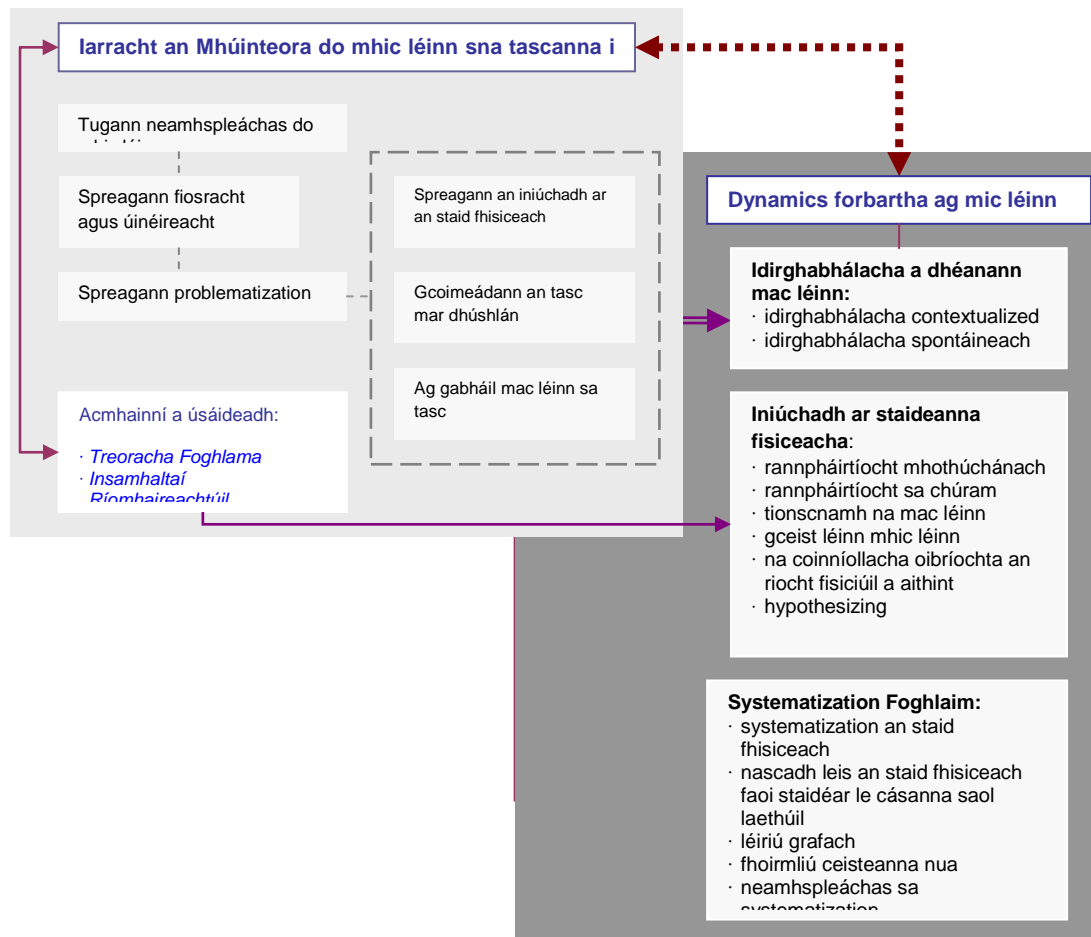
Iarracht an Mhúinteora do mhic léinn sna tascanna i

Tugann neamhspleáchas do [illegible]

Spreagann fiosracht agus úinéireacht

Spreagann problematization

Spreagann an iniúchadh ar an staid fhisiceach

Gcoimeádann an tasc mar dhúshlán

Ag gabháil mac léinn sa tasc

Acmhainní a úsáideadh:

· Treoracha Foghlama
· Insamhaltaí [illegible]

Dynamics forbartha ag mic léinn

Idirghabhálacha a dhéanann mac léinn:
· idirghabhálacha contextualized
· idirghabhálacha spontáineach

Iniúchadh ar staideanna fisiceacha:
· rannpháirtíocht mhothúchánach
· rannpháirtíocht sa chúram
· tionscnamh na mac léinn
· gceist léinn mhic léinn
· na coinníollacha oibríochta an riocht fisiciúil a aithint
· hypothesizing

Systematization Foghlaim:
· systematization an staid fhisiceach
· nascadh leis an staid fhisiceach faoi staidéar le cásanna saol laethúil
· léiriú grafach
· fhoirmliú ceisteanna nua
· neamhspleáchas sa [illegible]